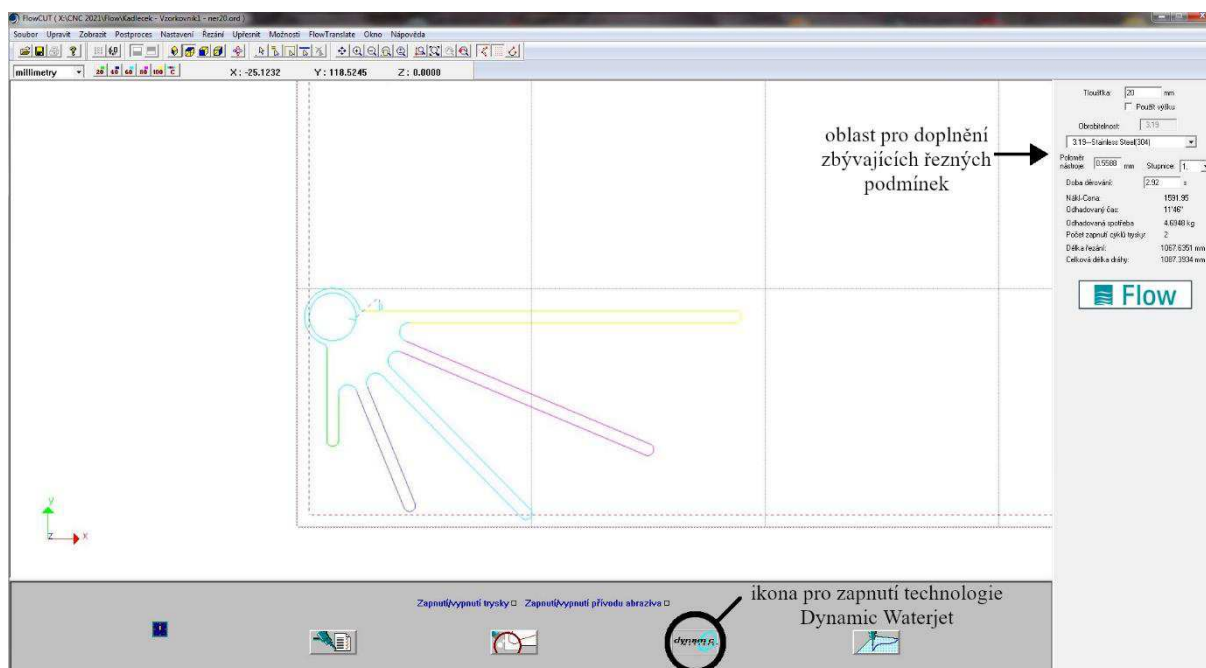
FlowCUT ( X:\CNC 2021\Flow\Kadlecek - Vzorkovnik1 - ner20.ord )

Soubor Upravit Zobrazit Postproces Nastavení Řezání Upřesnit Možnosti FlowTranslate Okno Nápověda

millimetry X: -25.1232 Y: 118.5245 Z: 0.0000

Tloušťka: 20 mm
Použít výšku
Obrobitelnost: 3.19
3.19--Stainless Steel(304)
Poloměr nástroje: 0.5588 mm Stupnice: 1.
Doba děrování: 2.92 s
Nákl-Cena: 1591.95
Odhadovaný čas: 11'46"
Odhadovaná spotřeba: 4.6948 kg
Počet zapnutí cyklů trysky: 2
Délka řezání: 1067.6351 mm
Celková délka dráhy: 1087.3934 mm

Flow

oblast pro doplnění zbývajících řezných podmínek

Y
Z X

Zapnutí/vypnutí trysky Zapnutí/vypnutí přívodu abraziva

ikona pro zapnutí technologie Dynamic Waterjet

dynamic